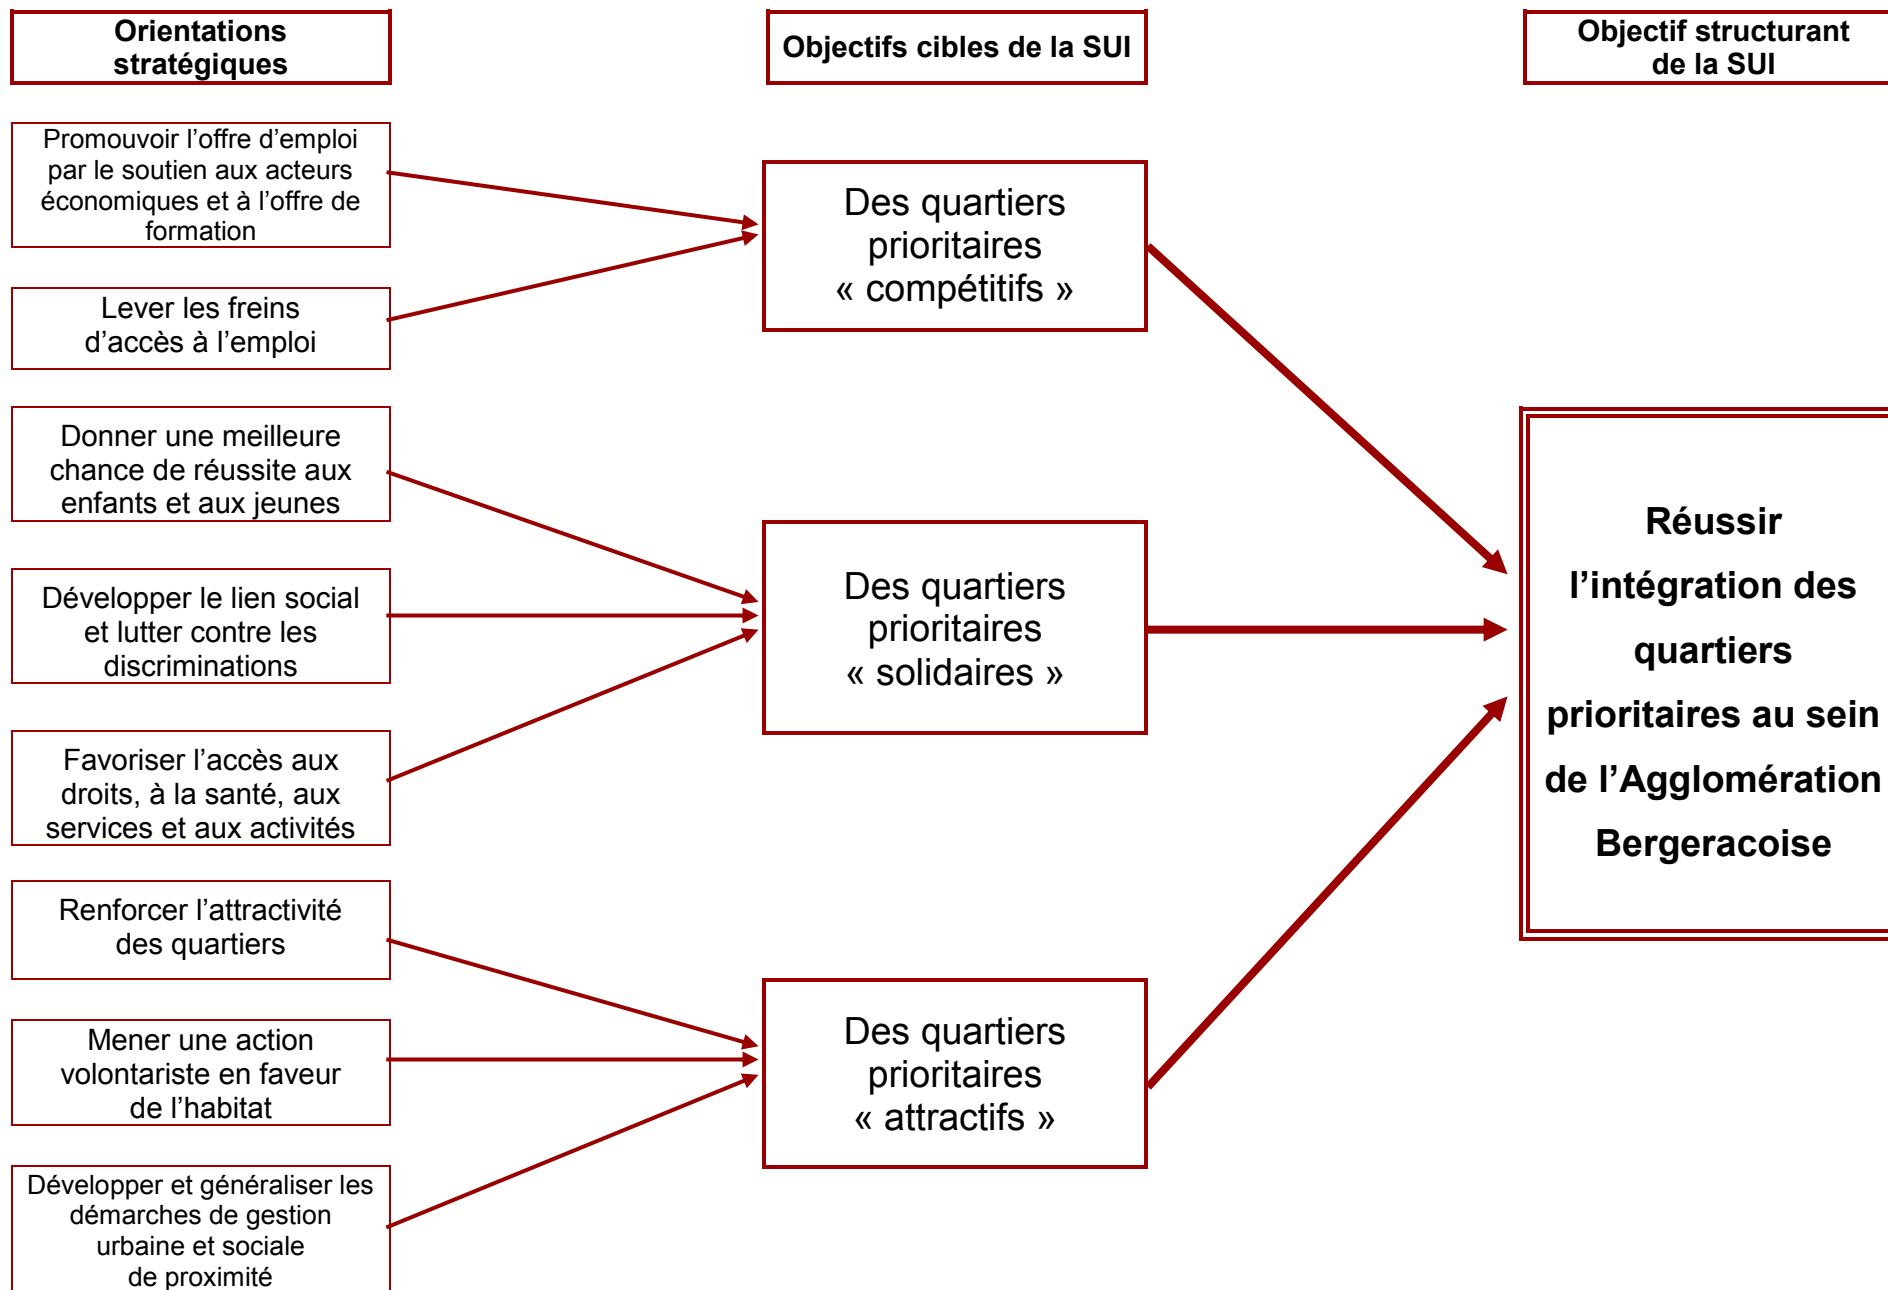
Orientations stratégiques

Objectifs cibles de la SUI

Objectif structurant de la SUI

Promouvoir l’offre d’emploi par le soutien aux acteurs économiques et à l’offre de formation

Lever les freins d’accès à l’emploi

Des quartiers prioritaires « compétitifs »

Donner une meilleure chance de réussite aux enfants et aux jeunes

Développer le lien social et lutter contre les discriminations

Favoriser l’accès aux droits, à la santé, aux services et aux activités

Des quartiers prioritaires « solidaires »

Réussir l’intégration des quartiers prioritaires au sein de l’Agglomération Bergeracoise

Renforcer l’attractivité des quartiers

Mener une action volontariste en faveur de l’habitat

Développer et généraliser les démarches de gestion urbaine et sociale de proximité

Des quartiers prioritaires « attractifs »